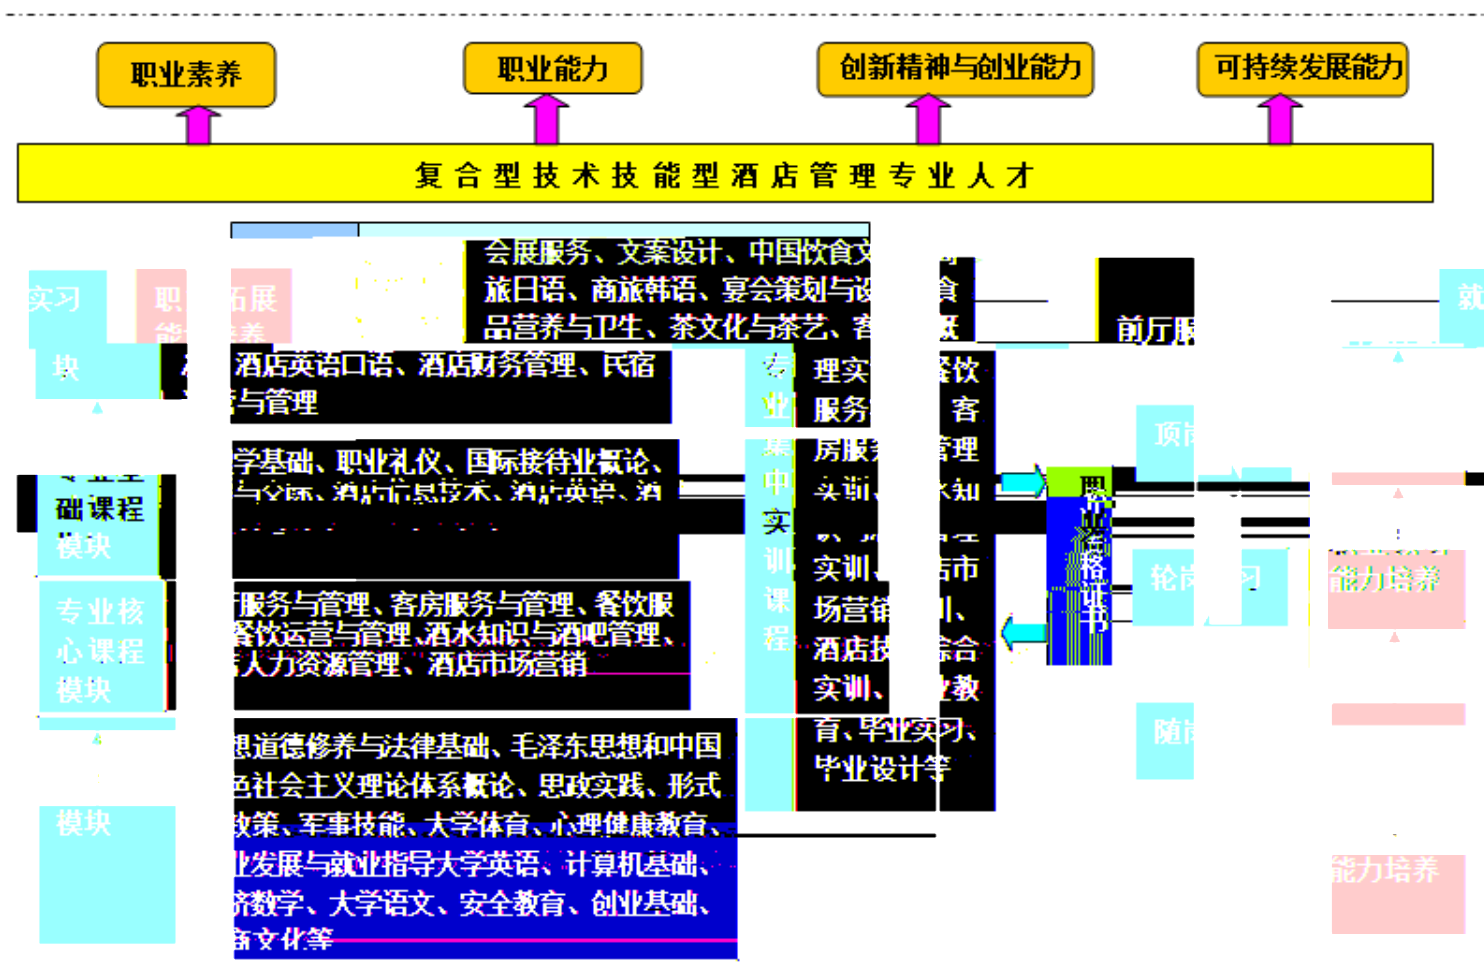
职业素养

职业能力

创新精神与创业能力

可持续发展能力

复合型技术技能型酒店管理专业人才

会展服务、文案设计、中国饮食文

旅日语、商旅韩语、宴会策划与设

品营养与卫生、茶文化与茶艺、客

实习

职

拓展

块

酒店英语口语、酒店财务管理、民宿

与管理

学基础、职业礼仪、国际接待业概论、

础课程

模块

服务与管理、客房服务与管理、餐饮服

餐饮运营与管理、酒水知识与酒吧管理、

人力资源管理、酒店市场营销

专业核

心课程

模块

思道德修养与法律基础、毛泽东思想和中国

色社会主义理论体系概论、思政实践、形式

政策、军事技能、大学体育、心理健康教育、

业发展与就业指导大学英语、计算机基础、

济数学、大学语文、安全教育、创业基础、

统文化等

模块

专

业

集

中

实

训

课

程

理实

服务

房服

实训

实训

场营销

酒店

实训

育、毕业实习、

毕业设计等

餐饮

客

管理

知

市

综合

教

前厅服

项

轮岗

随

就

能力培养

能力培养